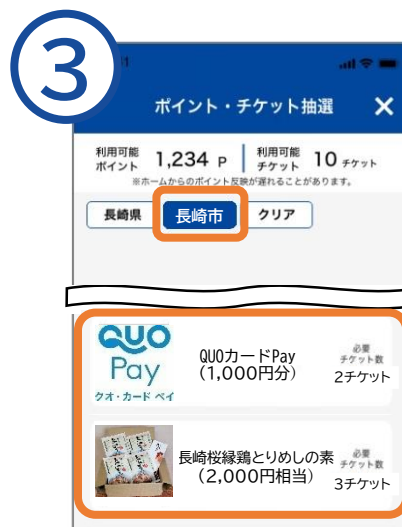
③

ポイント・チケット抽選 ✕

利用可能ポイント 1,234 P 利用可能チケット 10 チケット

※ホームからのポイント反映が遅れることがあります。

長崎県 長崎市 クリア

QUO Pay
クオ・カード ペイ

QUOカードPay
(1,000円分)

必要チケット数
2チケット

長崎桜縁鶏とりめしの素
(2,000円相当)

必要チケット数
3チケット